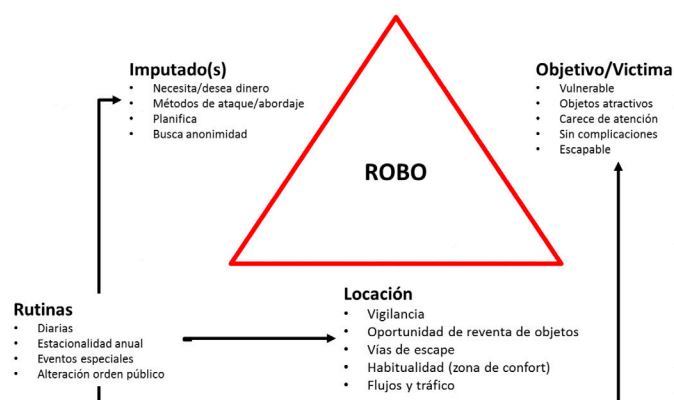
Imputado(s)
- Necesita/desea dinero
- Métodos de ataque/abordaje
- Planifica
- Busca anonimidad

Objetivo/Victima
- Vulnerable
- Objetos atractivos
- Carece de atención
- Sin complicaciones
- Escapable

ROBO

Rutinas
- Diarias
- Estacionalidad anual
- Eventos especiales
- Alteración orden público

Locación
- Vigilancia
- Oportunidad de reventa de objetos
- Vías de escape
- Habitualidad (zona de confort)
- Flujos y tráfico